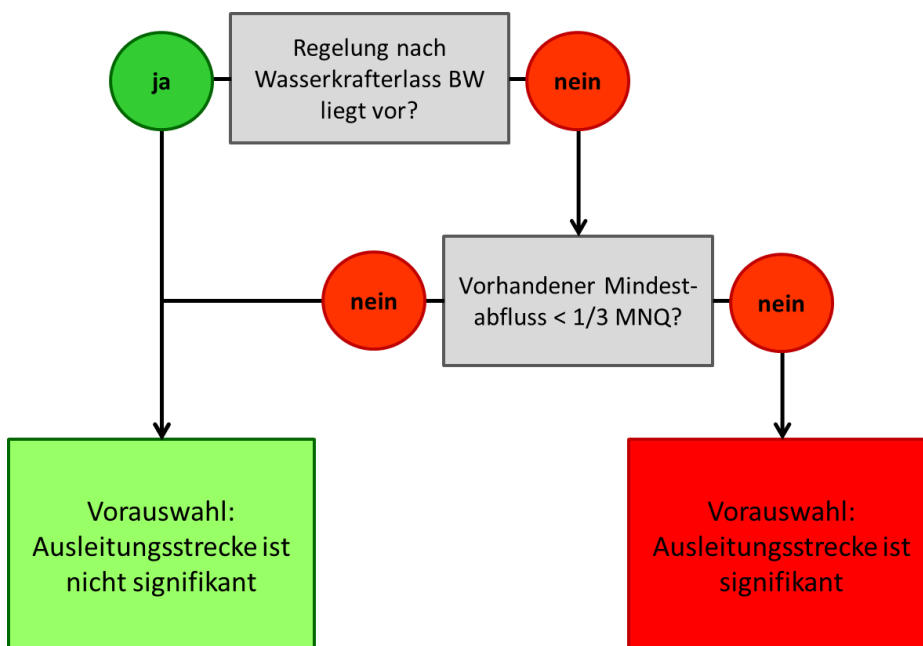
ja

Regelung nach Wasserkrafterlass BW liegt vor?

nein

nein

Vorhandener Mindestabfluss < 1/3 MNQ?

nein

Vorauswahl: Ausleitungsstrecke ist nicht signifikant

Vorauswahl: Ausleitungsstrecke ist signifikant